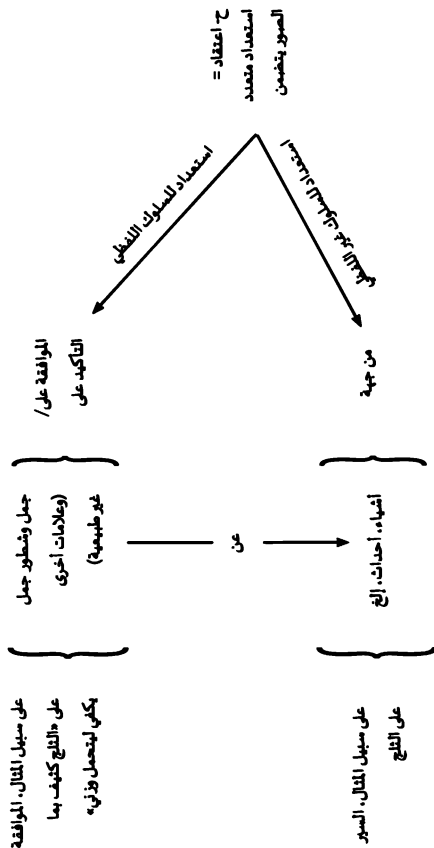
ج اعتقاد = استعداد متعدد الصور يتضمن

استعداد للسلوك اللفظي

استعداد للسلوك غير اللفظي

الموافقة على/ التأكيد على

من جهة

جمل وشطور جمل (وعلامات أخرى غير طبيعية)

عن

أشياء، أحداث، إلخ

على سبيل المثال، الموافقة على «الثلج كثيف بما يكفي ليتحمل وزني»

على سبيل المثال، السير على الثلج